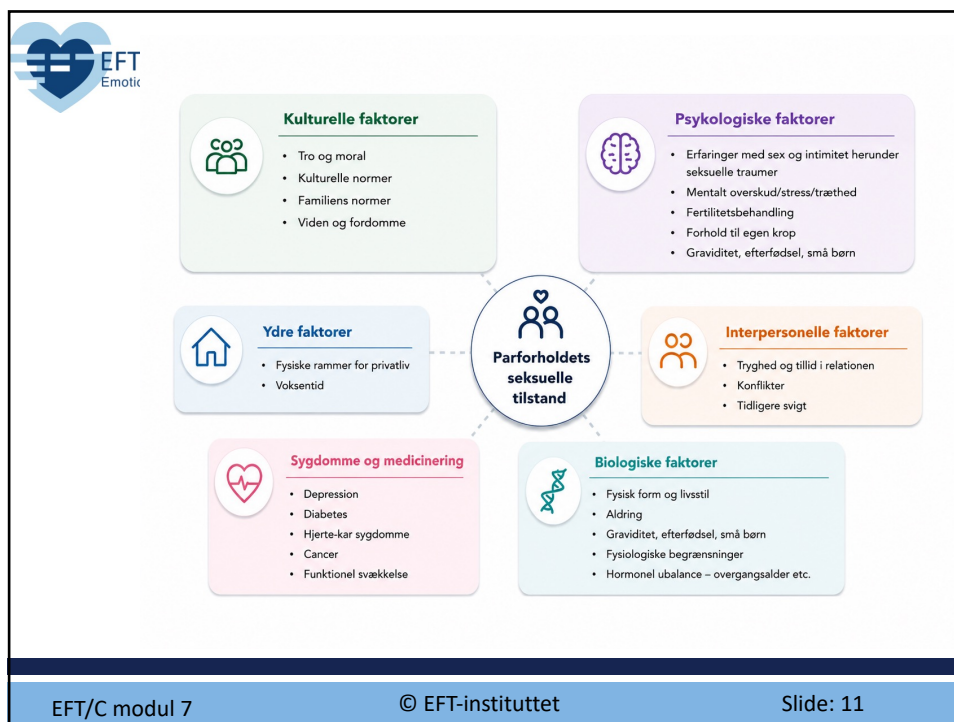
EFT
Emotic

Kulturelle faktorer
- Tro og moral
- Kulturelle normer
- Familiens normer
- Viden og fordomme

Psykologiske faktorer
- Erfaringer med sex og intimitet herunder seksuelle traumer
- Mentalt overskud/stress/træthed
- Fertilitetsbehandling
- Forhold til egen krop
- Graviditet, efterfødsel, små børn

Ydre faktorer
- Fysiske rammer for privatliv
- Voksentid

Parforholdets seksuelle tilstand

Interpersonelle faktorer
- Tryghed og tillid i relationen
- Konflikter
- Tidligere svigt

Sygdomme og medicinering
- Depression
- Diabetes
- Hjerte-kar sygdomme
- Cancer
- Funktionel svækkelse

Biologiske faktorer
- Fysisk form og livsstil
- Aldring
- Graviditet, efterfødsel, små børn
- Fysiologiske begrænsninger
- Hormonel ubalance – overgangsalder etc.

EFT/C modul 7
© EFT-instituttet
Slide: 11